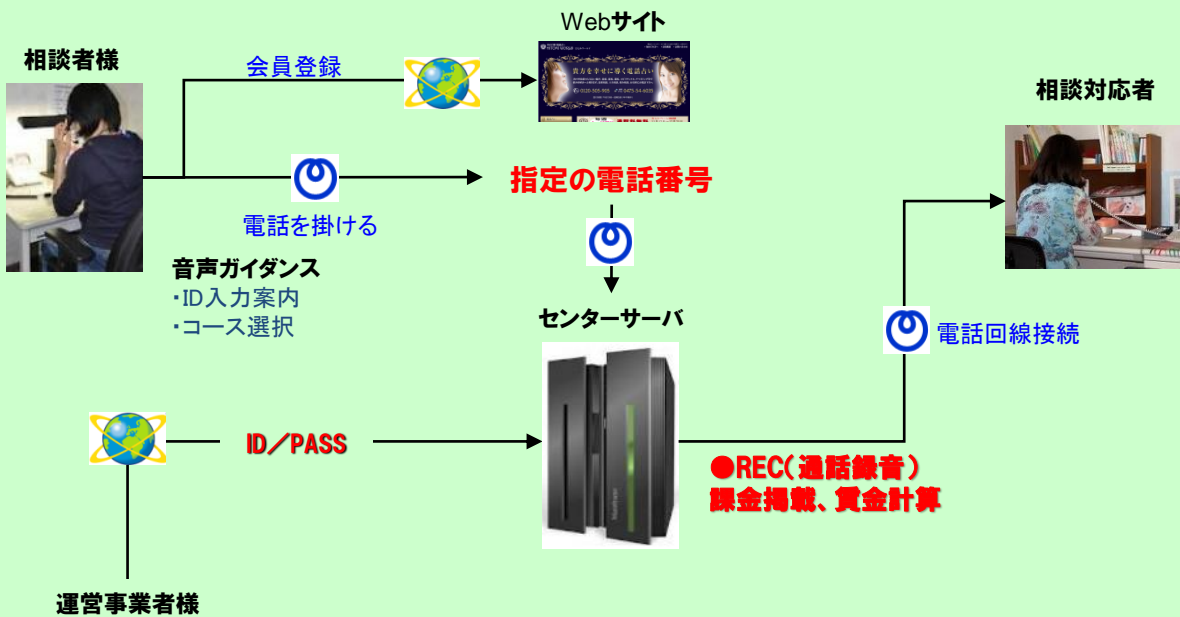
Webサイト

相談者様

会員登録

電話を掛ける

指定の電話番号

相談対応者

音声ガイダンス
・ID入力案内
・コース選択

センターサーバ

電話回線接続

ID／PASS

●REC（通話録音）
課金掲載、賃金計算

運営事業者様